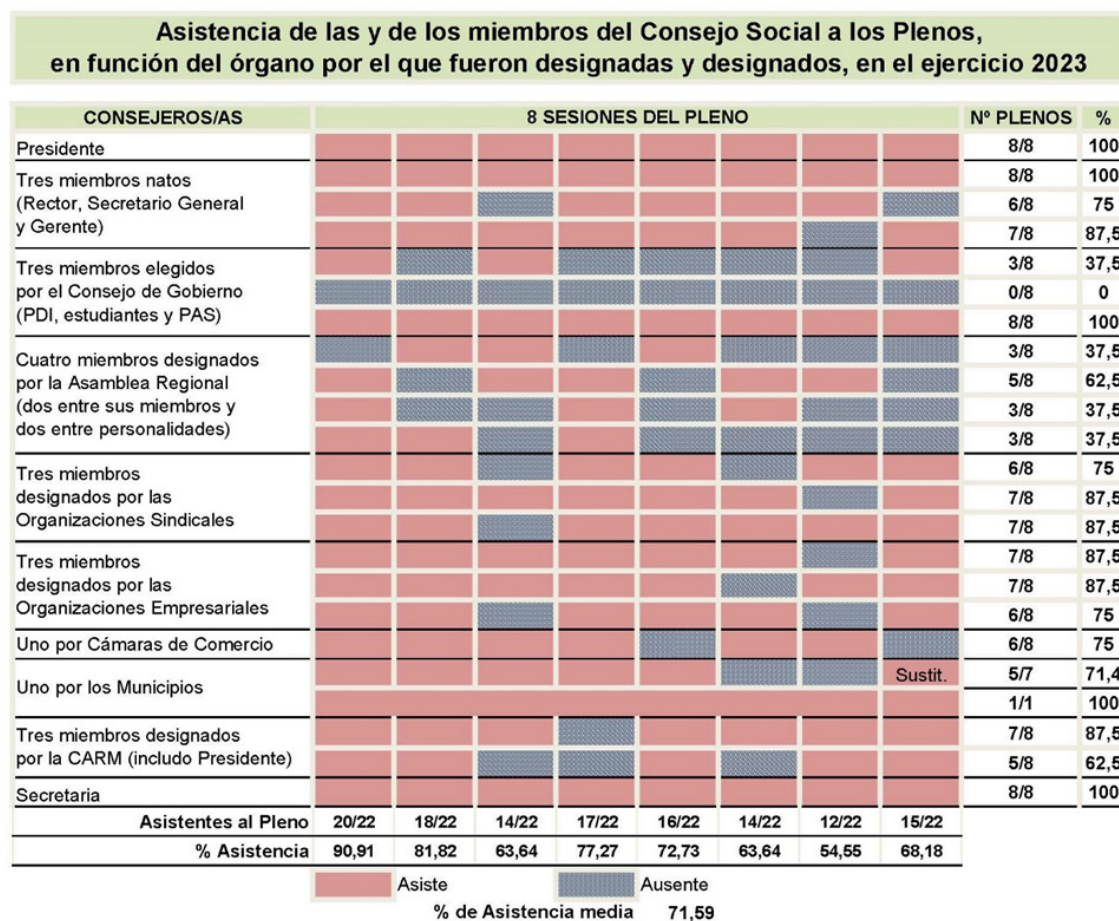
Asistencia de las y de los miembros del Consejo Social a los Plenos, en función del órgano por el que fueron designadas y designados, en el ejercicio 2023

| CONSEJEROS/AS | 8 SESIONES DEL PLENO | | | | | | | | Nº PLENOS | % |
|---|---|---|---|---|---|---|---|---|---|---|
| Presidente | | | | | | | | | 8/8 | 100 |
| Tres miembros natos (Rector, Secretario General y Gerente) | | | | | | | | | 8/8 | 100 |
| | | | | | | | | | 6/8 | 75 |
| | | | | | | | | | 7/8 | 87,5 |
| Tres miembros elegidos por el Consejo de Gobierno (PDI, estudiantes y PAS) | | | | | | | | | 3/8 | 37,5 |
| | | | | | | | | | 0/8 | 0 |
| | | | | | | | | | 8/8 | 100 |
| Cuatro miembros designados por la Asamblea Regional (dos entre sus miembros y dos entre personalidades) | | | | | | | | | 3/8 | 37,5 |
| | | | | | | | | | 5/8 | 62,5 |
| | | | | | | | | | 3/8 | 37,5 |
| | | | | | | | | | 3/8 | 37,5 |
| Tres miembros designados por las Organizaciones Sindicales | | | | | | | | | 6/8 | 75 |
| | | | | | | | | | 7/8 | 87,5 |
| | | | | | | | | | 7/8 | 87,5 |
| Tres miembros designados por las Organizaciones Empresariales | | | | | | | | | 7/8 | 87,5 |
| | | | | | | | | | 7/8 | 87,5 |
| | | | | | | | | | 6/8 | 75 |
| Uno por Cámaras de Comercio | | | | | | | | | 6/8 | 75 |
| Uno por los Municipios | | | | | | | | Sustit. | 5/7 | 71,4 |
| | | | | | | | | | 1/1 | 100 |
| Tres miembros designados por la CARM (includo Presidente) | | | | | | | | | 7/8 | 87,5 |
| | | | | | | | | | 5/8 | 62,5 |
| Secretaria | | | | | | | | | 8/8 | 100 |
| Asistentes al Pleno | 20/22 | 18/22 | 14/22 | 17/22 | 16/22 | 14/22 | 12/22 | 15/22 | | |
| % Asistencia | 90,91 | 81,82 | 63,64 | 77,27 | 72,73 | 63,64 | 54,55 | 68,18 | | |

Asiste Ausente

% de Asistencia media 71,59